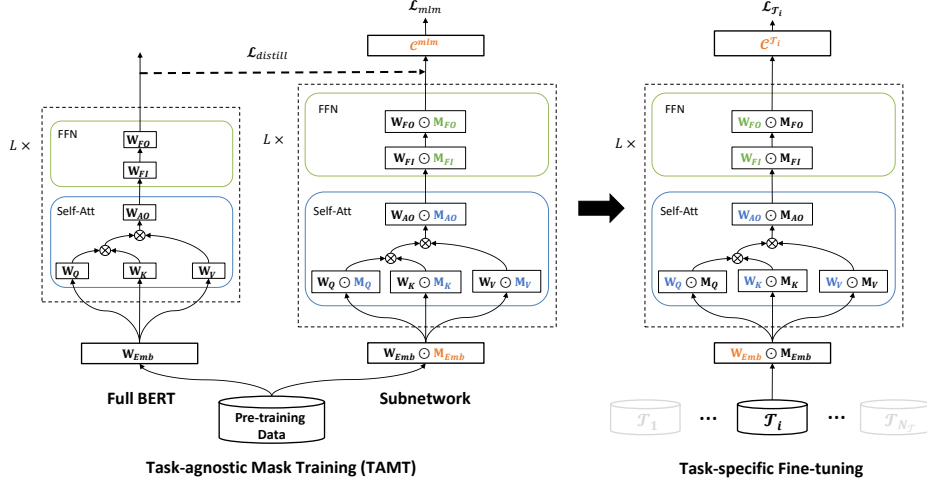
$\mathcal{L}_{distill}$

$L \times$

FFN

$\mathbf{W}_{FO}$

$\mathbf{W}_{FI}$

Self-Att

$\mathbf{W}_{AO}$

$\otimes$

$\otimes$

$\mathbf{W}_{Q}$

$\mathbf{W}_{K}$

$\mathbf{W}_{V}$

$\mathbf{W}_{Emb}$

Full BERT

$\mathcal{L}_{mlm}$

$\mathcal{C}^{mlm}$

$L \times$

FFN

$\mathbf{W}_{FO} \odot \mathbf{M}_{FO}$

$\mathbf{W}_{FI} \odot \mathbf{M}_{FI}$

Self-Att

$\mathbf{W}_{AO} \odot \mathbf{M}_{AO}$

$\otimes$

$\otimes$

$\mathbf{W}_{Q} \odot \mathbf{M}_{Q}$

$\mathbf{W}_{K} \odot \mathbf{M}_{K}$

$\mathbf{W}_{V} \odot \mathbf{M}_{V}$

$\mathbf{W}_{Emb} \odot \mathbf{M}_{Emb}$

Subnetwork

Pre-training Data

Task-agnostic Mask Training (TAMT)

$\mathcal{L}_{\mathcal{T}_i}$

$\mathcal{C}^{\mathcal{T}_i}$

$L \times$

FFN

$\mathbf{W}_{FO} \odot \mathbf{M}_{FO}$

$\mathbf{W}_{FI} \odot \mathbf{M}_{FI}$

Self-Att

$\mathbf{W}_{AO} \odot \mathbf{M}_{AO}$

$\otimes$

$\otimes$

$\mathbf{W}_{Q} \odot \mathbf{M}_{Q}$

$\mathbf{W}_{K} \odot \mathbf{M}_{K}$

$\mathbf{W}_{V} \odot \mathbf{M}_{V}$

$\mathbf{W}_{Emb} \odot \mathbf{M}_{Emb}$

$\mathcal{T}_1$

…

$\mathcal{T}_i$

…

$\mathcal{T}_{N_\mathcal{T}}$

Task-specific Fine-tuning